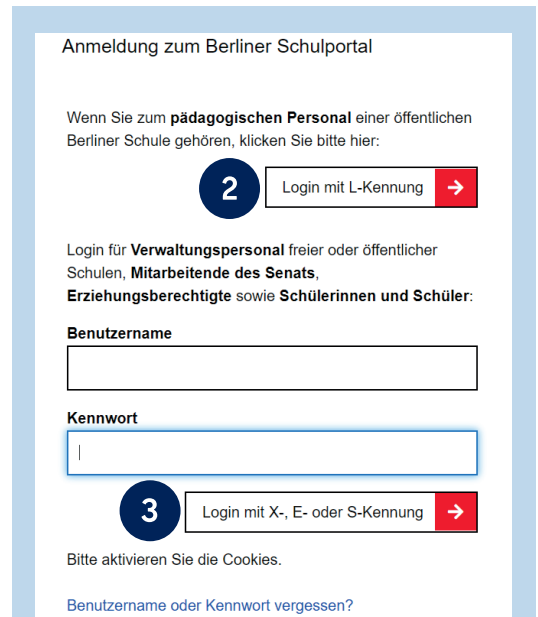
Anmeldung zum Berliner Schulportal

Wenn Sie zum **pädagogischen Personal** einer öffentlichen Berliner Schule gehören, klicken Sie bitte hier:

2

Login mit L-Kennung →

Login für **Verwaltungspersonal** freier oder öffentlicher Schulen, **Mitarbeitende des Senats**, **Erziehungsberechtigte** sowie **Schülerinnen und Schüler**:

**Benutzername**

**Kennwort**

3

Login mit X-, E- oder S-Kennung →

Bitte aktivieren Sie die Cookies.

Benutzername oder Kennwort vergessen?